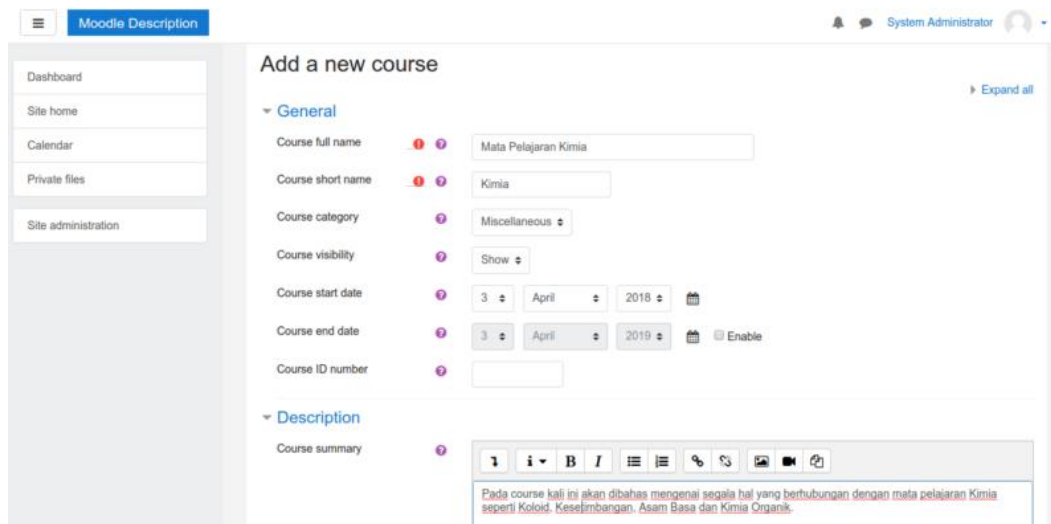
Moodle Description

System Administrator

Dashboard

Site home

Calendar

Private files

Site administration

Add a new course

Expand all

General

Course full name

Mata Pelajaran Kimia

Course short name

Kimia

Course category

Miscellaneous

Course visibility

Show

Course start date

3 April 2018

Course end date

3 April 2019

Enable

Course ID number

Description

Course summary

Pada course kali ini akan dibahas mengenai segala hal yang berhubungan dengan mata pelajaran Kimia seperti Koloid, Kesetimbangan, Asam Basa dan Kimia Organik.